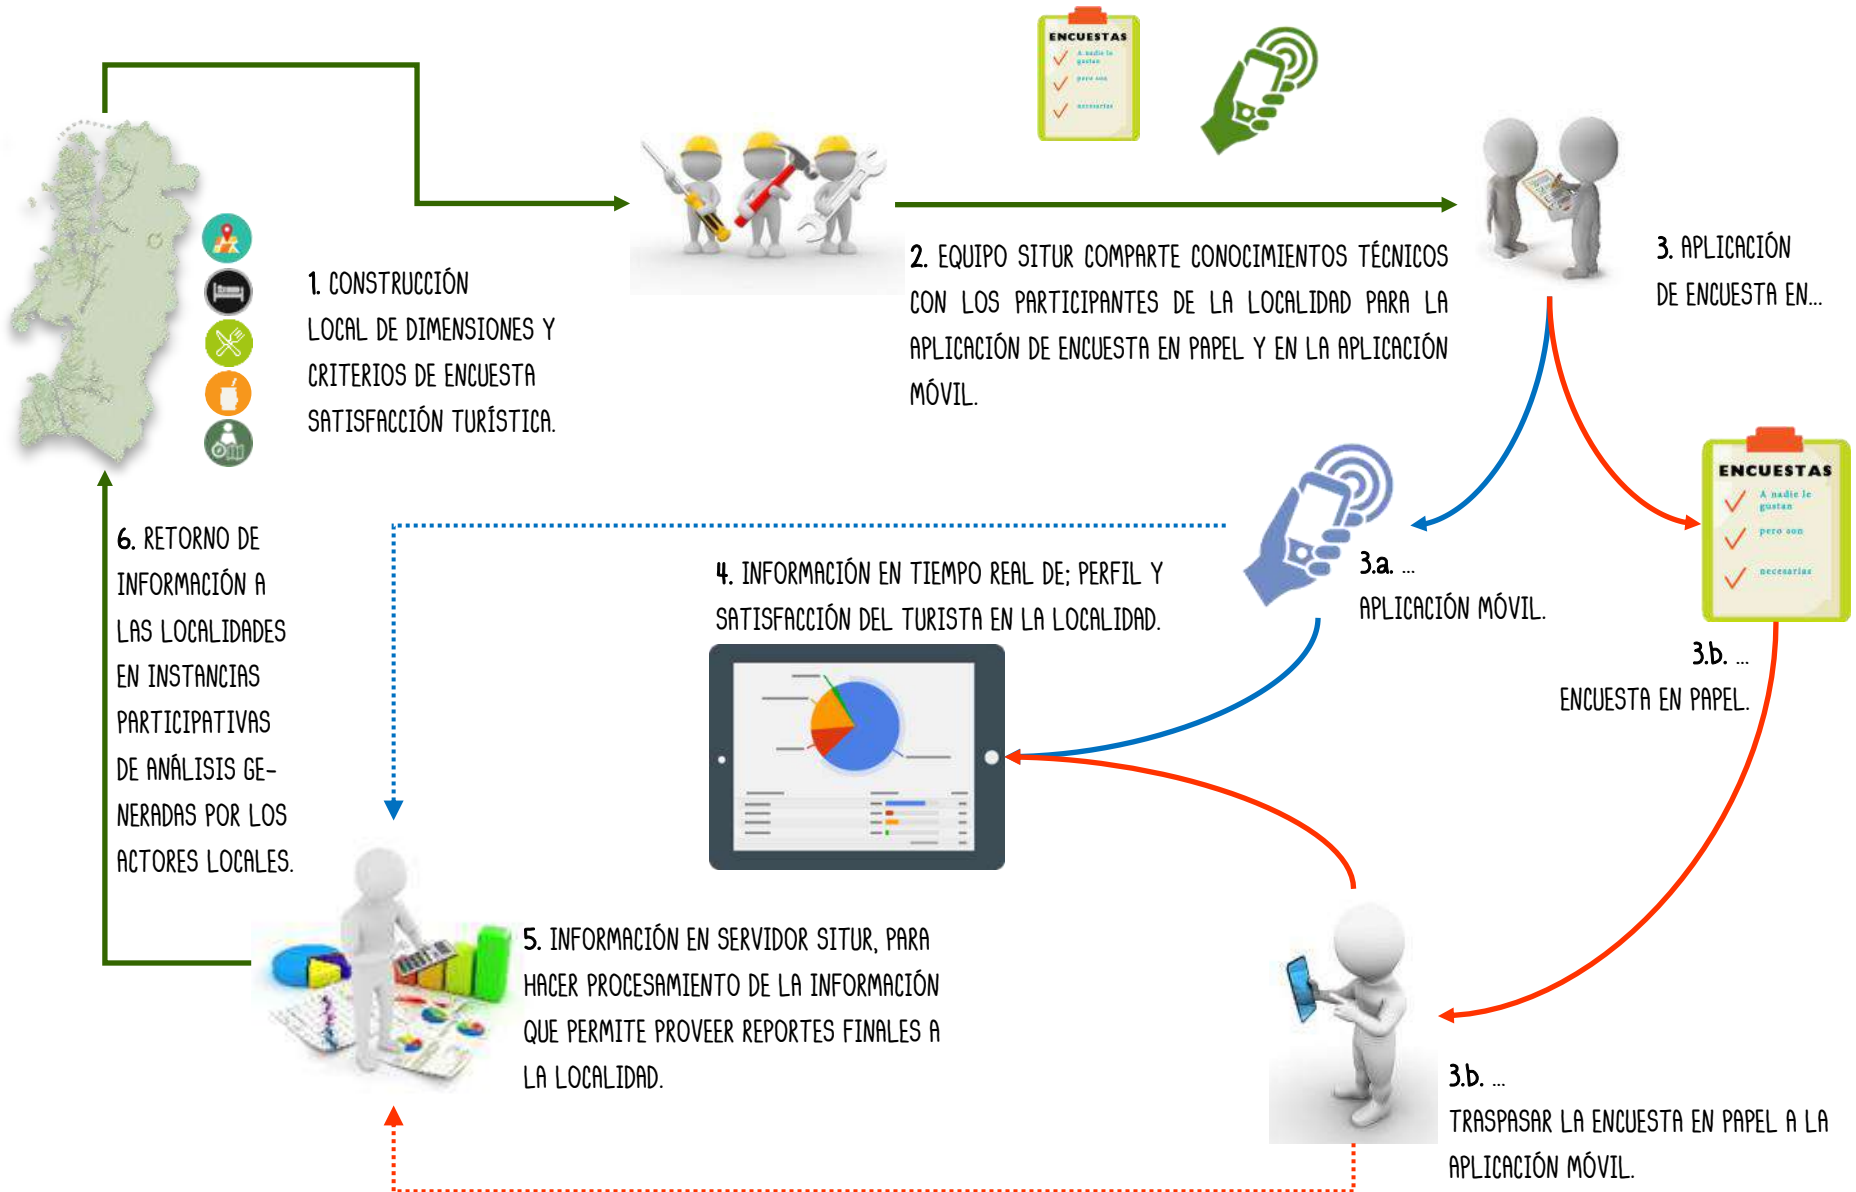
ENCUESTAS
A nadie le gustan
pero son
necesarias

1. CONSTRUCCIÓN LOCAL DE DIMENSIONES Y CRITERIOS DE ENCUESTA SATISFACCIÓN TURÍSTICA.

2. EQUIPO SITUR COMPARTE CONOCIMIENTOS TÉCNICOS CON LOS PARTICIPANTES DE LA LOCALIDAD PARA LA APLICACIÓN DE ENCUESTA EN PAPEL Y EN LA APLICACIÓN MÓVIL.

3. APLICACIÓN DE ENCUESTA EN...

3.a. ...
APLICACIÓN MÓVIL.

ENCUESTAS
A nadie le gustan
pero son
necesarias

3.b. ...
ENCUESTA EN PAPEL.

4. INFORMACIÓN EN TIEMPO REAL DE: PERFIL Y SATISFACCIÓN DEL TURISTA EN LA LOCALIDAD.

6. RETORNO DE INFORMACIÓN A LAS LOCALIDADES EN INSTANCIAS PARTICIPATIVAS DE ANÁLISIS GENERADAS POR LOS ACTORES LOCALES.

5. INFORMACIÓN EN SERVIDOR SITUR, PARA HACER PROCESAMIENTO DE LA INFORMACIÓN QUE PERMITE PROVEER REPORTES FINALES A LA LOCALIDAD.

3.b. ...
TRASPASAR LA ENCUESTA EN PAPEL A LA APLICACIÓN MÓVIL.